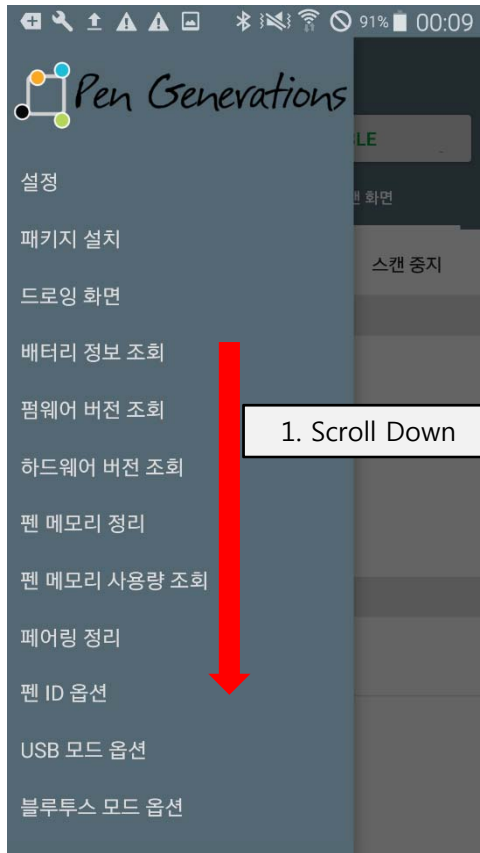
91% 00:09

Pen Generations

LE

린 화면

스캔 중지

설정

패키지 설치

드로잉 화면

배터리 정보 조회

펌웨어 버전 조회

하드웨어 버전 조회

펜 메모리 정리

펜 메모리 사용량 조회

페어링 정리

펜 ID 옵션

USB 모드 옵션

블루투스 모드 옵션

1. Scroll Down